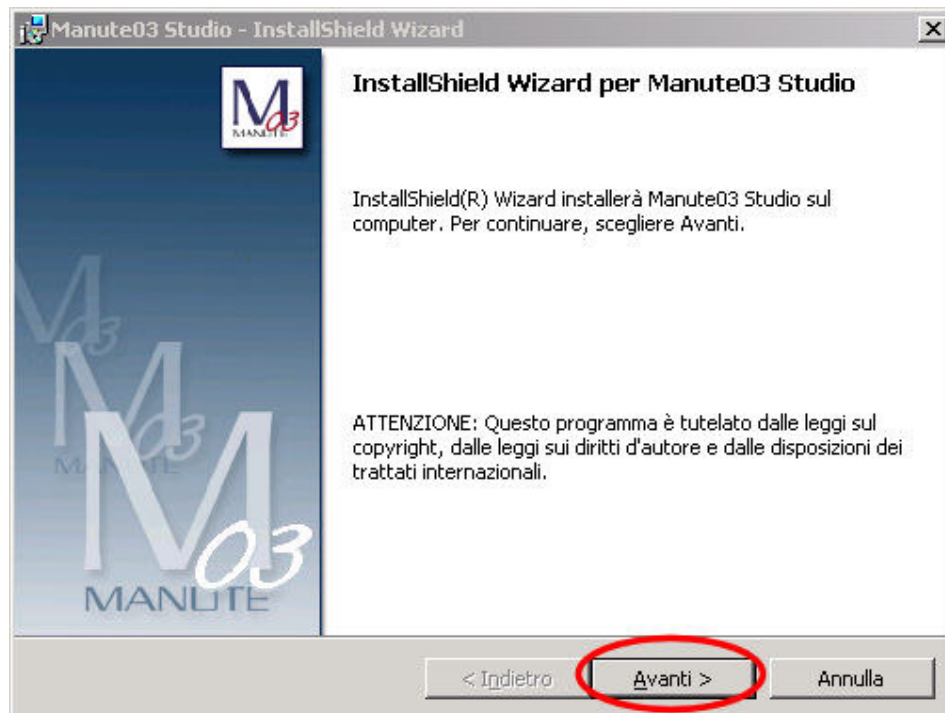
Manute03 Studio - InstallShield Wizard

M 03 MANUTE

InstallShield Wizard per Manute03 Studio

InstallShield(R) Wizard installerà Manute03 Studio sul computer. Per continuare, scegliere Avanti.

ATTENZIONE: Questo programma è tutelato dalle leggi sul copyright, dalle leggi sui diritti d'autore e dalle disposizioni dei trattati internazionali.

M 03 MANUTE

M 03 MANUTE

< Indietro
Avanti >
Annulla